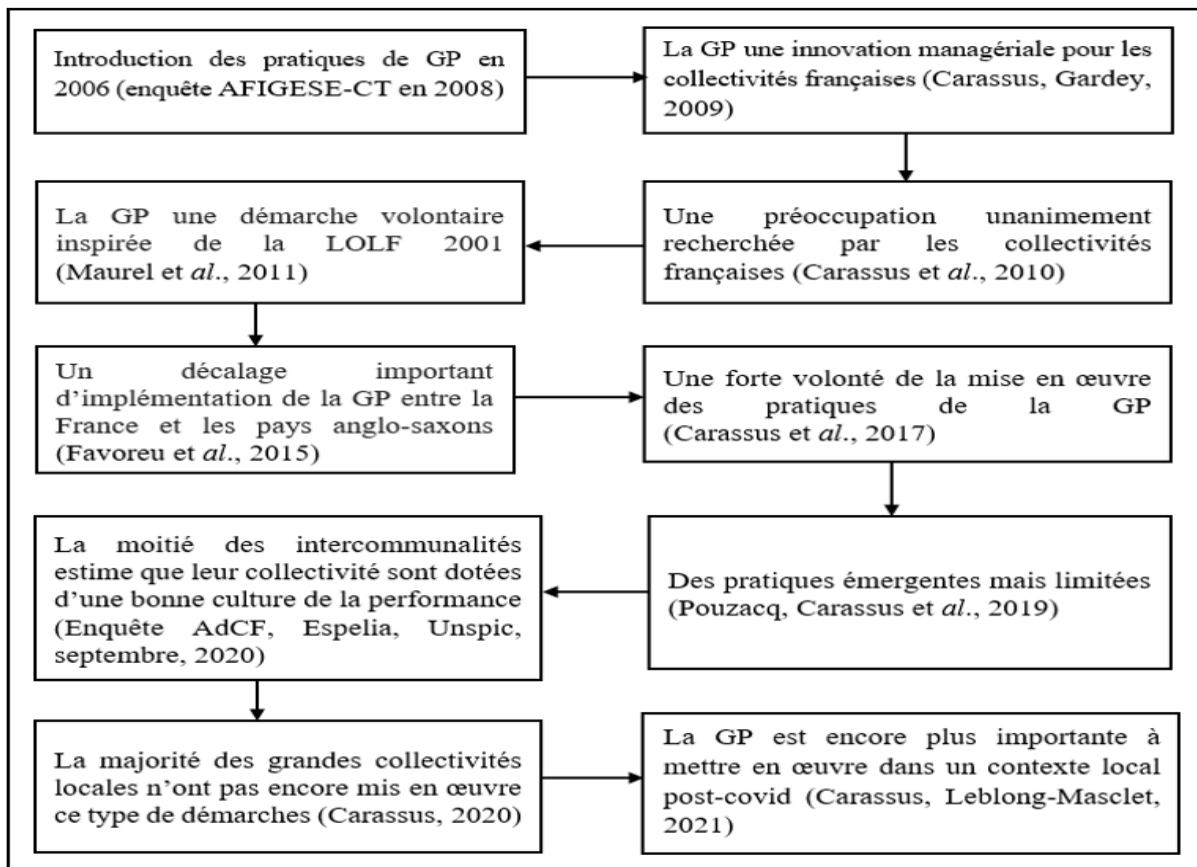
Introduction des pratiques de GP en 2006 (enquête AFIGESE-CT en 2008)

La GP une innovation managériale pour les collectivités françaises (Carassus, Gardey, 2009)

Une préoccupation unanimement recherchée par les collectivités françaises (Carassus et *al*., 2010)

La GP une démarche volontaire inspirée de la LOLF 2001 (Maurel et *al*., 2011)

Un décalage important d'implémentation de la GP entre la France et les pays anglo-saxons (Favoreu et *al*., 2015)

Une forte volonté de la mise en œuvre des pratiques de la GP (Carassus et *al*., 2017)

Des pratiques émergentes mais limitées (Pouzacq, Carassus et *al*., 2019)

La moitié des intercommunalités estime que leur collectivité sont dotées d'une bonne culture de la performance (Enquête AdCF, Espelia, Unspic, septembre, 2020)

La majorité des grandes collectivités locales n'ont pas encore mis en œuvre ce type de démarches (Carassus, 2020)

La GP est encore plus importante à mettre en œuvre dans un contexte local post-covid (Carassus, Leblong-Masclet, 2021)